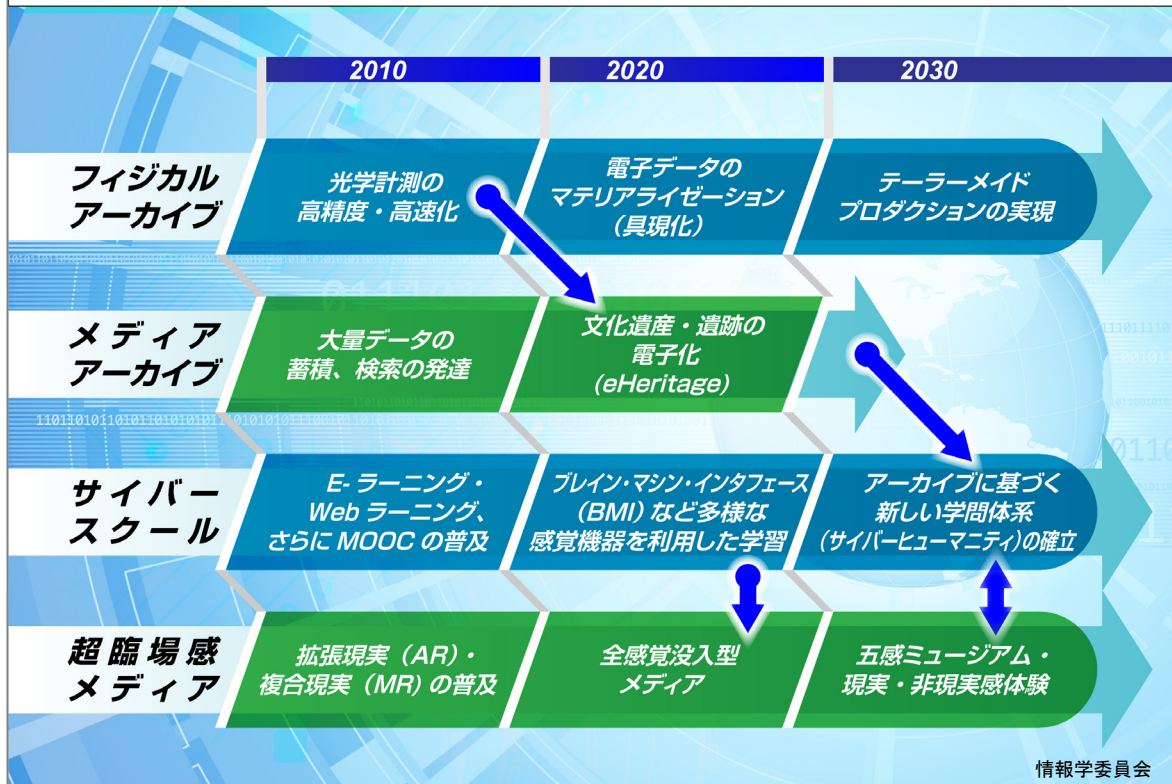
2010

2020

2030

フィジカル
アーカイブ

光学計測の
高精度・高速化

電子データの
マテリアライゼーション
（具現化）

テーラーメイド
プロダクションの実現

メディア
アーカイブ

大量データの
蓄積、検索の発達

文化遺産・遺跡の
電子化
(eHeritage)

サイバー
スクール

E- ラーニング・
Web ラーニング、
さらに MOOC の普及

ブレイン・マシン・インタフェース
（BMI）など多様な
感覚機器を利用した学習

アーカイブに基づく
新しい学問体系
（サイバーヒューマニティ）の確立

超臨場感
メディア

拡張現実（AR）・
複合現実（MR）の普及

全感覚没入型
メディア

五感ミュージアム・
現実・非現実感体験

情報学委員会